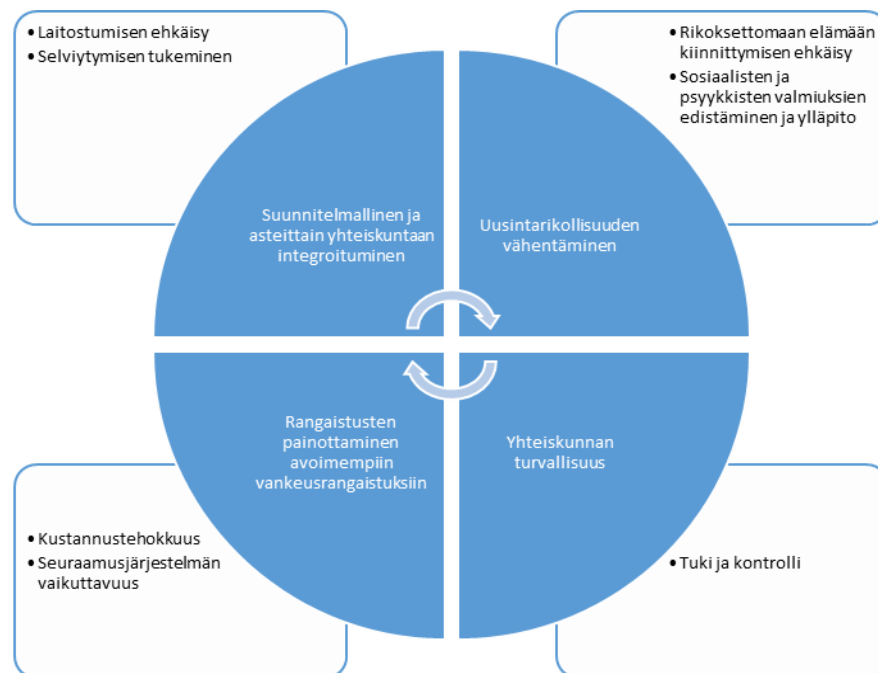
• Laitostumisen ehkäisy
• Selviytymisen tukeminen

• Rikoksettomaan elämään kiinnittymisen ehkäisy
• Sosiaalisten ja psyykkisten valmiuksien edistäminen ja ylläpito

Suunnitelmallinen ja asteittain yhteiskuntaan integroituminen

Uusintarikollisuuden vähentäminen

Rangaistusten painottaminen avoimempiin vankeusrangaistuksiin

Yhteiskunnan turvallisuus

• Kustannustehokkuus
• Seuraamusjärjestelmän vaikuttavuus

• Tuki ja kontrolli